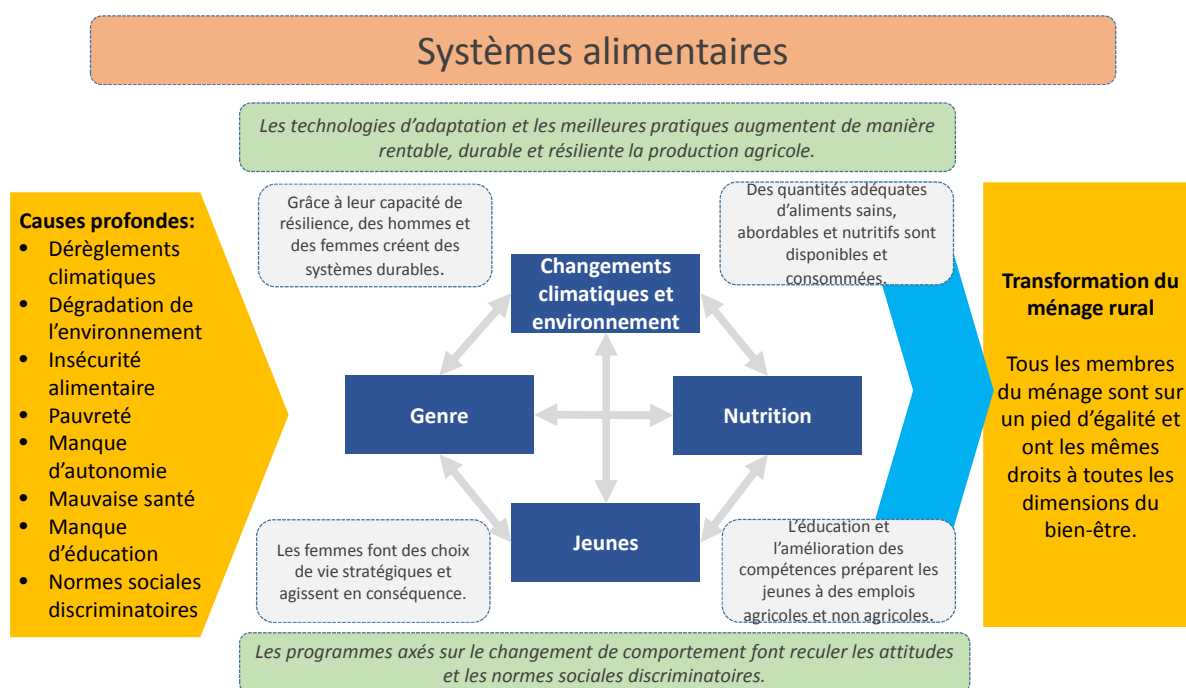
Systèmes alimentaires

Les technologies d'adaptation et les meilleures pratiques augmentent de manière rentable, durable et résiliente la production agricole.

Causes profondes:
- Dérèglements climatiques
- Dégradation de l'environnement
- Insécurité alimentaire
- Pauvreté
- Manque d'autonomie
- Mauvaise santé
- Manque d'éducation
- Normes sociales discriminatoires

Grâce à leur capacité de résilience, des hommes et des femmes créent des systèmes durables.

Des quantités adéquates d'aliments sains, abordables et nutritifs sont disponibles et consommées.

Changements climatiques et environnement

Genre

Nutrition

Jeunes

Les femmes font des choix de vie stratégiques et agissent en conséquence.

L'éducation et l'amélioration des compétences préparent les jeunes à des emplois agricoles et non agricoles.

Transformation du ménage rural

Tous les membres du ménage sont sur un pied d'égalité et ont les mêmes droits à toutes les dimensions du bien-être.

Les programmes axés sur le changement de comportement font reculer les attitudes et les normes sociales discriminatoires.